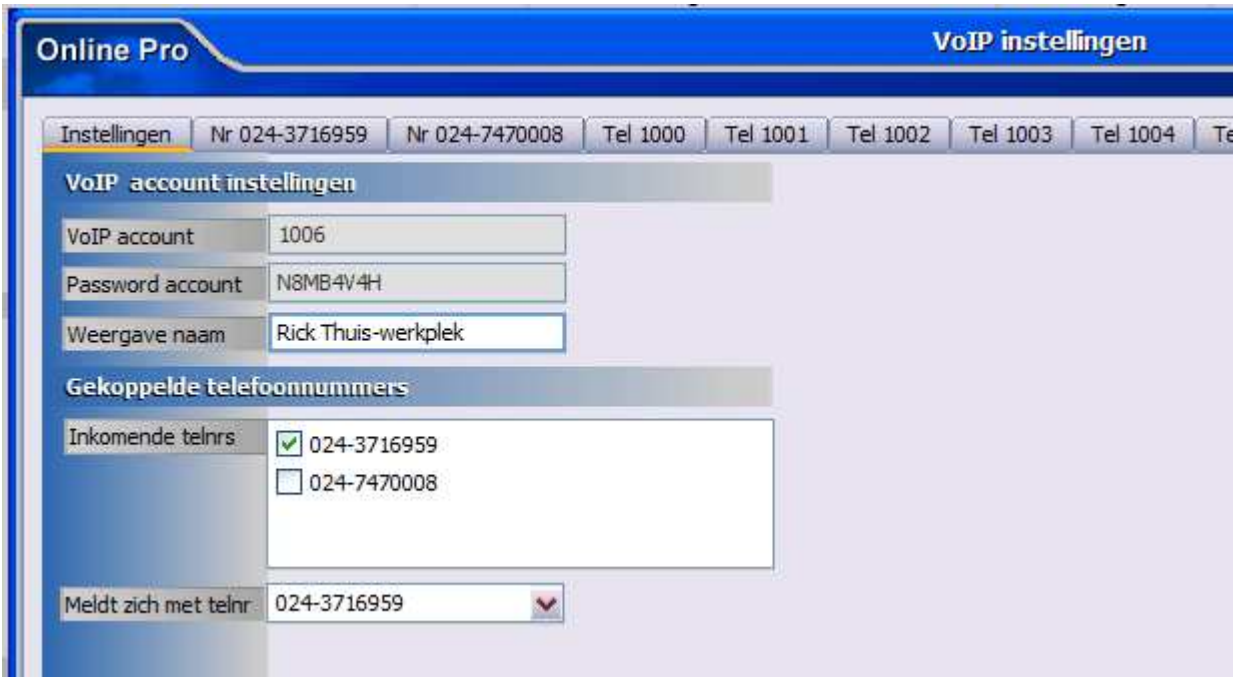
Online Pro

VoIP instellingen

Instellingen | Nr 024-3716959 | Nr 024-7470008 | Tel 1000 | Tel 1001 | Tel 1002 | Tel 1003 | Tel 1004 | Te

VoIP account instellingen

VoIP account 1006

Password account N8MB4V4H

Weergave naam Rick Thuis-werkplek

Gekoppelde telefoonnummers

Inkomende telnrs

024-3716959

024-7470008

Meldt zich met telnr 024-3716959